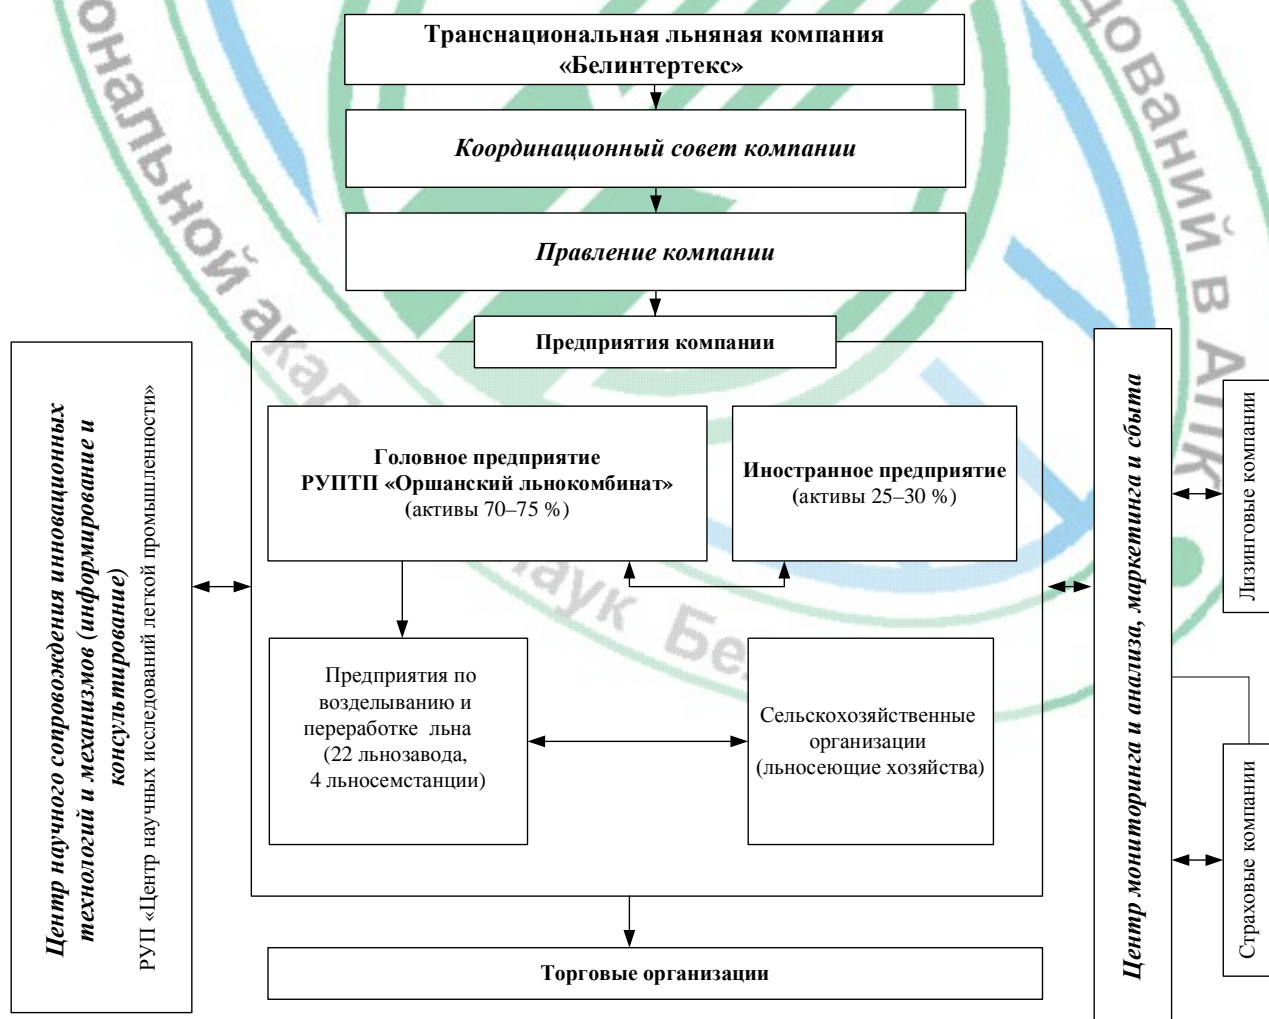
Транснациональная льняная компания «Белинтертекс»

Координационный совет компании

Правление компании

Предприятия компании

Центр научного сопровождения инновационных технологий и механизмов (информирование и консультирование)
РУП «Центр научных исследований легкой промышленности»

Головное предприятие РУПТП «Оршанский льнокомбинат» (активы 70–75 %)

Иностранное предприятие (активы 25–30 %)

Предприятия по возделыванию и переработке льна (22 льнозавода, 4 льносемстанции)

Сельскохозяйственные организации (льносеющие хозяйства)

Торговые организации

Центр мониторинга и анализа, маркетинга и сбыта

Лизинговые компании

Страховые компании